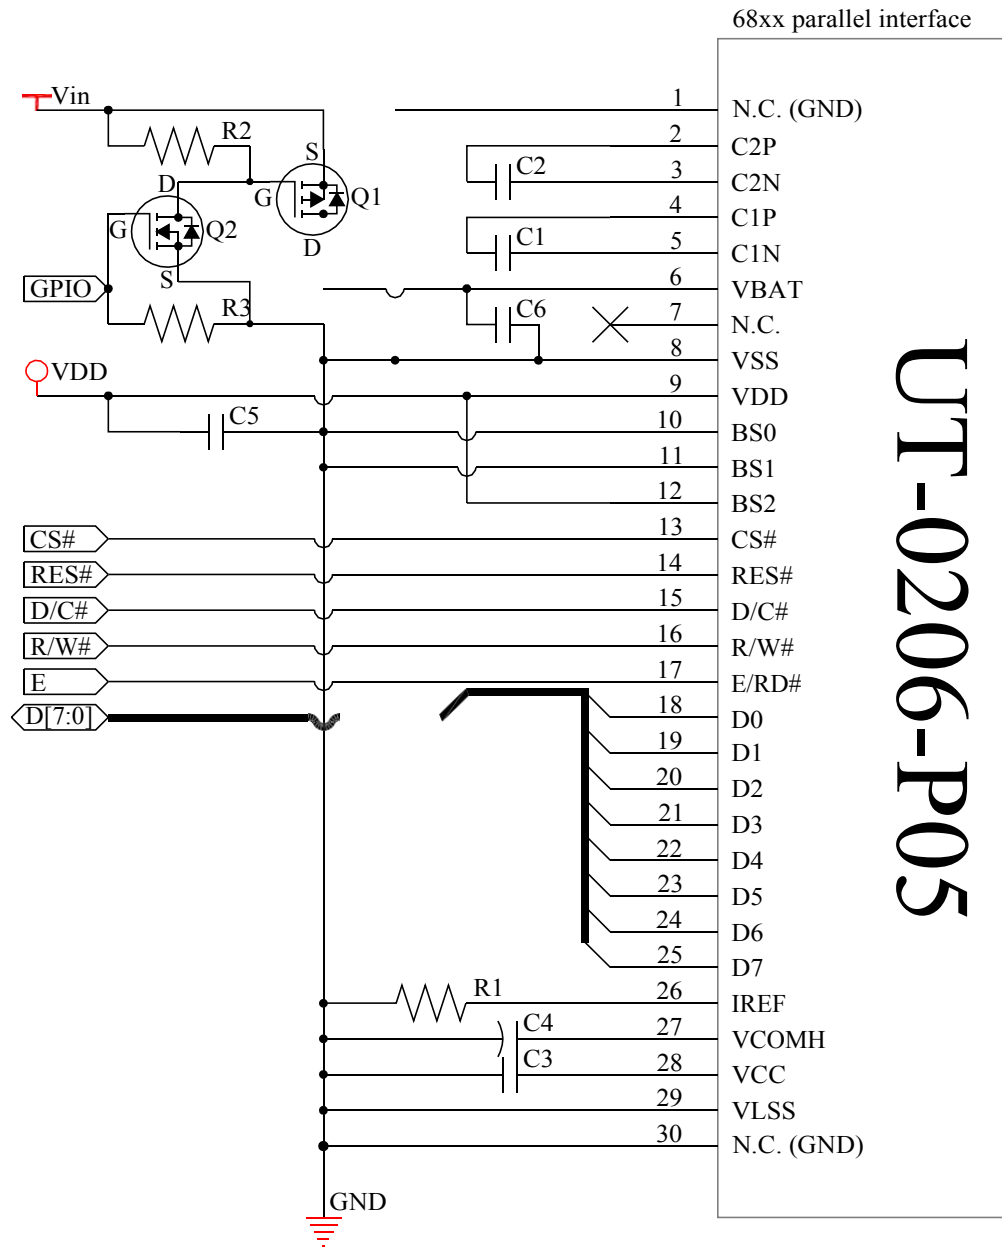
68xx parallel interface

Vin
R2
S
D
G
Q1
G
Q2
D
S
GPIO
R3
VDD
C5
C2
C1
C6
CS#
RES#
D/C#
R/W#
E
D[7:0]
R1
C4
C3
GND

1 N.C. (GND)
2 C2P
3 C2N
4 C1P
5 C1N
6 VBAT
7 N.C.
8 VSS
9 VDD
10 BS0
11 BS1
12 BS2
13 CS#
14 RES#
15 D/C#
16 R/W#
17 E/RD#
18 D0
19 D1
20 D2
21 D3
22 D4
23 D5
24 D6
25 D7
26 IREF
27 VCOMH
28 VCC
29 VLSS
30 N.C. (GND)

UT-0206-P05